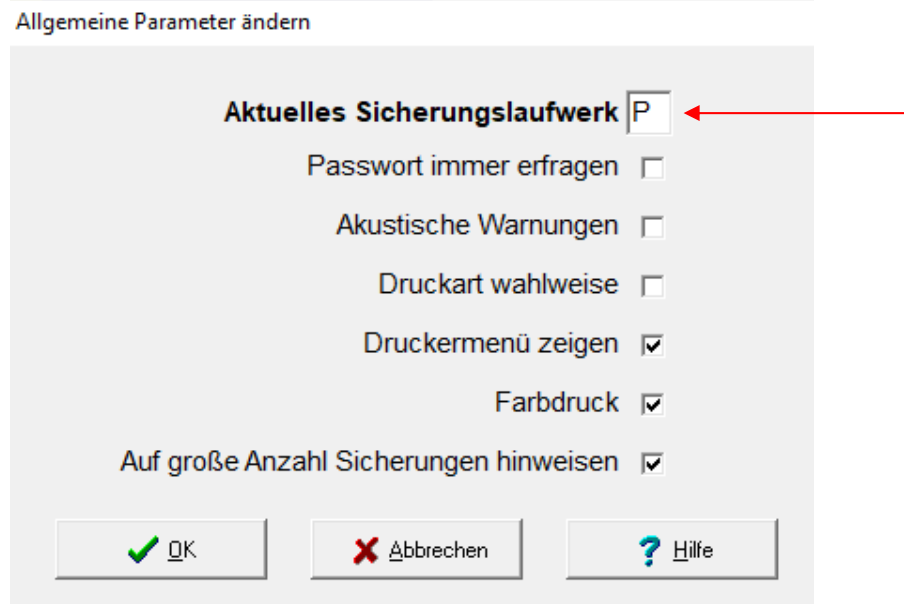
Allgemeine Parameter ändern

Aktuelles Sicherungslaufwerk P

Passwort immer erfragen

Akustische Warnungen

Druckart wahlweise

Druckermenü zeigen

Farbdruck

Auf große Anzahl Sicherungen hinweisen

OK

Abbrechen

Hilfe